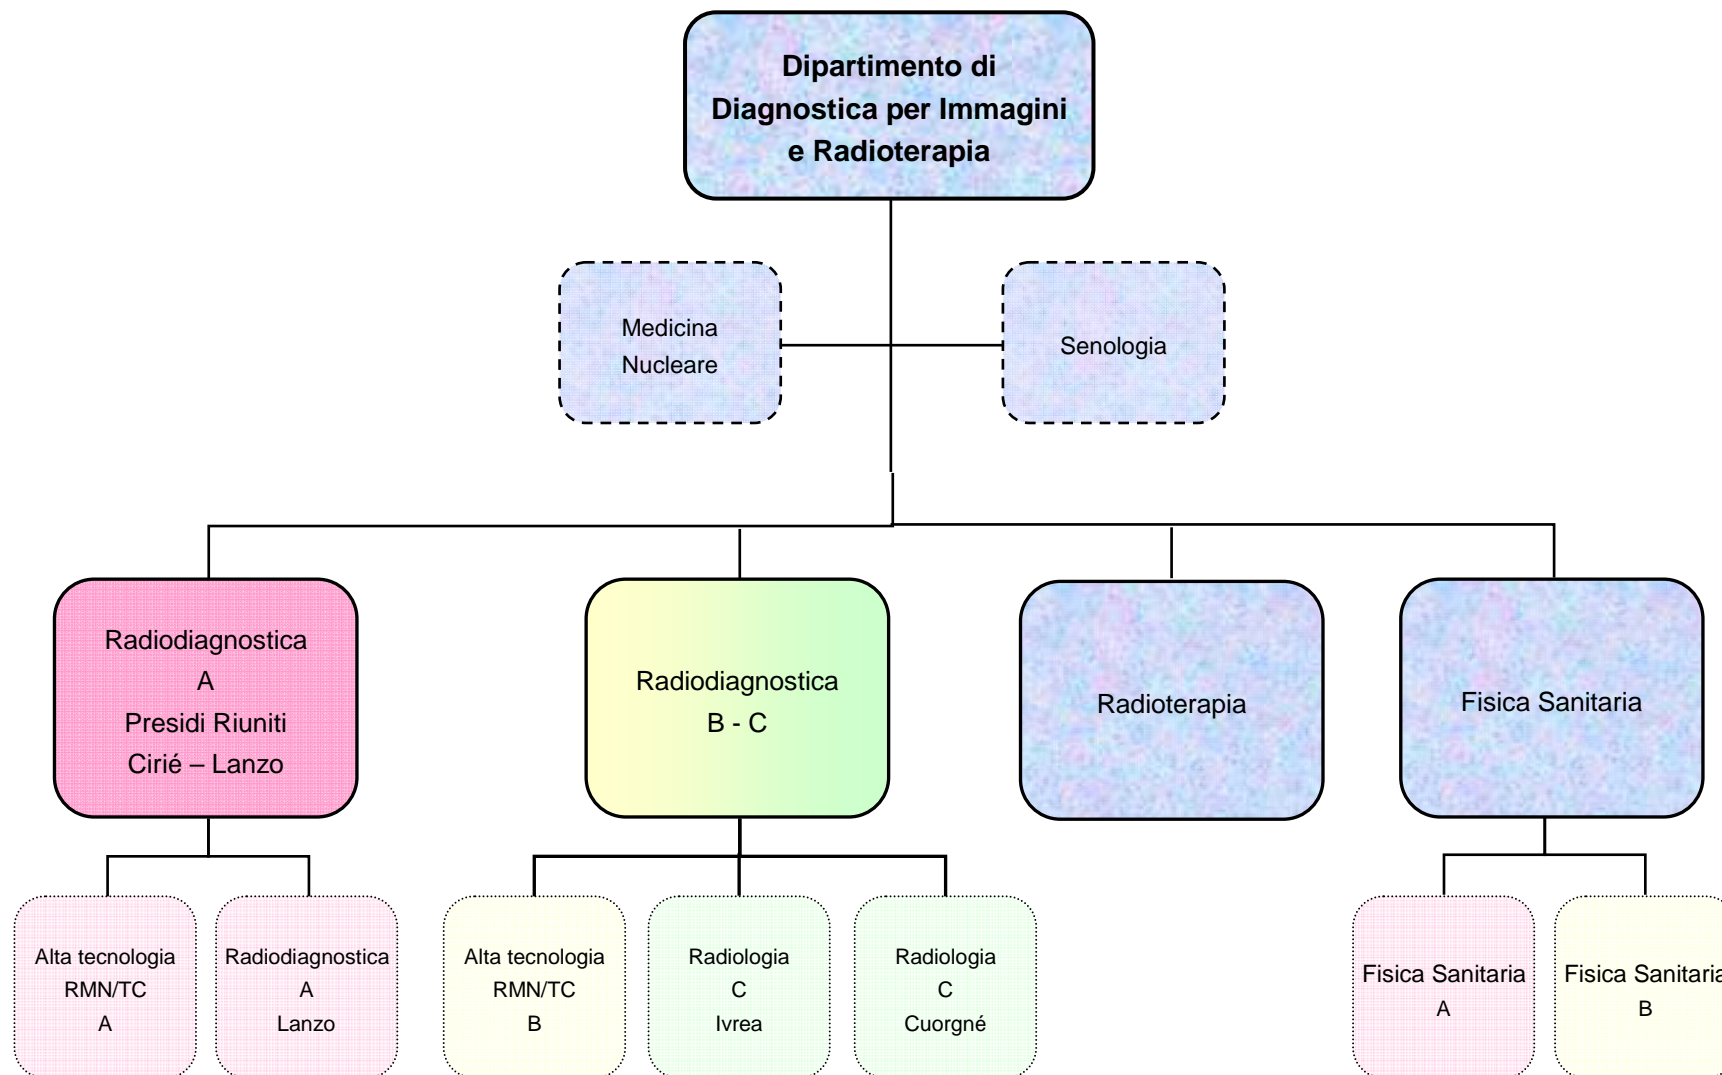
Dipartimento di Diagnostica per Immagini e Radioterapia

Medicina Nucleare

Senologia

Radiodiagnostica A Presidi Riuniti Cirié – Lanzo

Radiodiagnostica B - C

Radioterapia

Fisica Sanitaria

Alta tecnologia RMN/TC A

Radiodiagnostica A Lanzo

Alta tecnologia RMN/TC B

Radiologia C Ivrea

Radiologia C Cuorgné

Fisica Sanitaria A

Fisica Sanitari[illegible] B